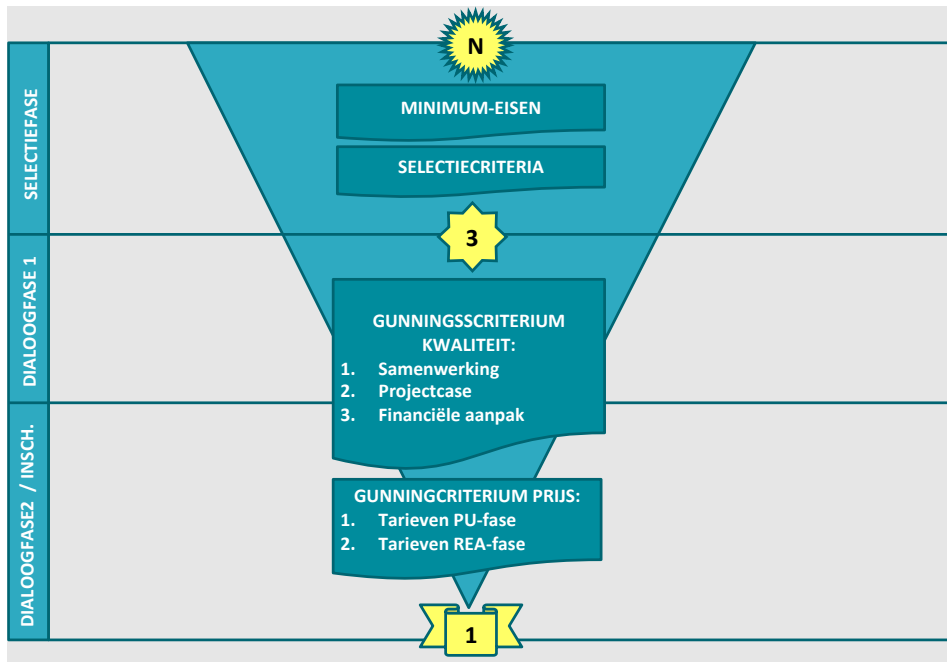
SELECTIEFASE

DIALOOGFASE 1

DIALOOGFASE2 / INSCH.

N

MINIMUM-EISEN

SELECTIECRITERIA

3

GUNNINGSSCRITERIUM KWALITEIT:
1. Samenwerking
2. Projectcase
3. Financiële aanpak

GUNNINGCRITERIUM PRIJS:
1. Tarieven PU-fase
2. Tarieven REA-fase

1